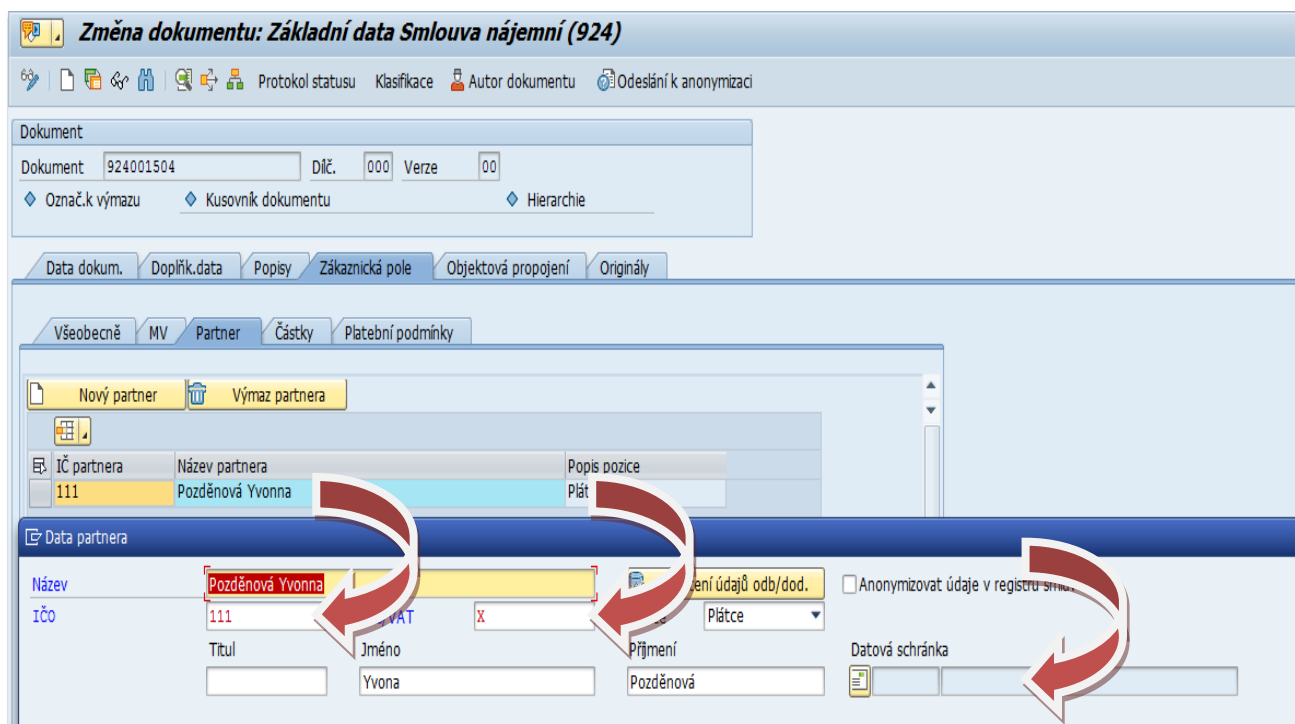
Změna dokumentu: Základní data Smlouva nájemní (924)

Protokol statusu Klasifikace Autor dokumentu Odeslání k anonymizaci

Dokument

Dokument 924001504 Dílč. 000 Verze 00

Označ.k výmazu Kusovník dokumentu Hierarchie

Data dokum. Doplňk.data Popisy Zákaznická pole Objektová propojení Originály

Všeobecně MV Partner Částky Platební podmínky

Nový partner Výmaz partnera

| IČ partnera | Název partnera | Popis pozice |
|---|---|---|
| 111 | Pozděnová Yvonna | Plát |

Data partnera

Název Pozděnová Yvonna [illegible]ení údajů odb/dod. Anonymizovat údaje v registru sml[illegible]

IČO 111 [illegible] VAT X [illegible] Plátce

Titul Jméno Příjmení Datová schránka

Yvona Pozděnová